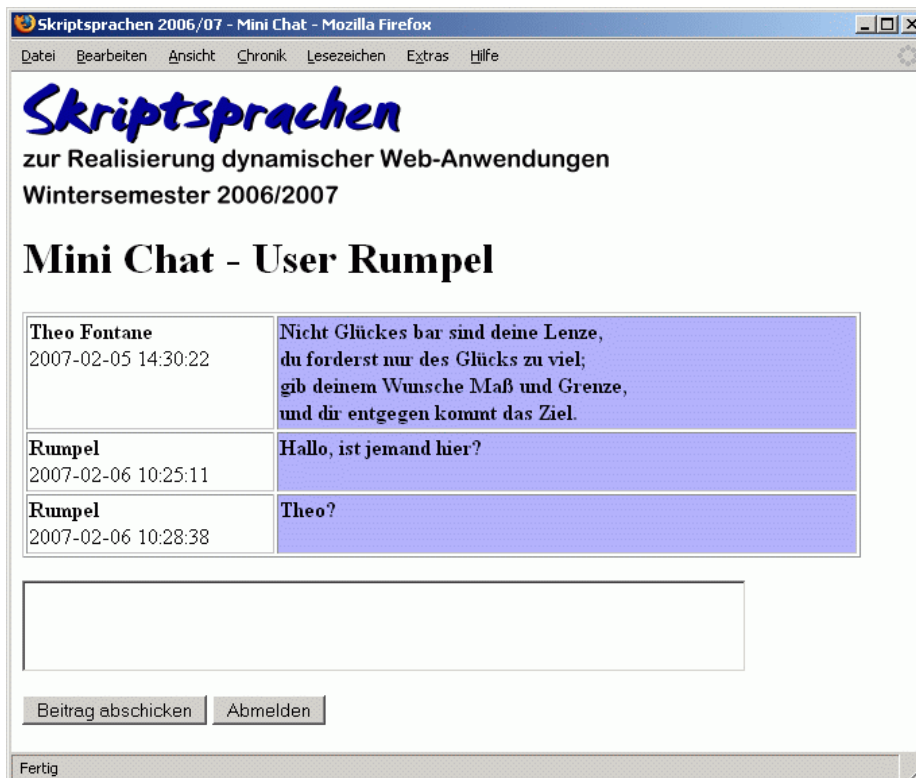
Skriptsprachen 2006/07 - Mini Chat - Mozilla Firefox

Datei Bearbeiten Ansicht Chronik Lesezeichen Extras Hilfe

Skriptsprachen

zur Realisierung dynamischer Web-Anwendungen

Wintersemester 2006/2007

Mini Chat - User Rumpel

| | |
|---|---|
| **Theo Fontane** 2007-02-05 14:30:22 | **Nicht Glückes bar sind deine Lenze, du forderst nur des Glücks zu viel; gib deinem Wunsche Maß und Grenze, und dir entgegen kommt das Ziel.** |
| **Rumpel** 2007-02-06 10:25:11 | **Hallo, ist jemand hier?** |
| **Rumpel** 2007-02-06 10:28:38 | **Theo?** |

Beitrag abschicken Abmelden

Fertig